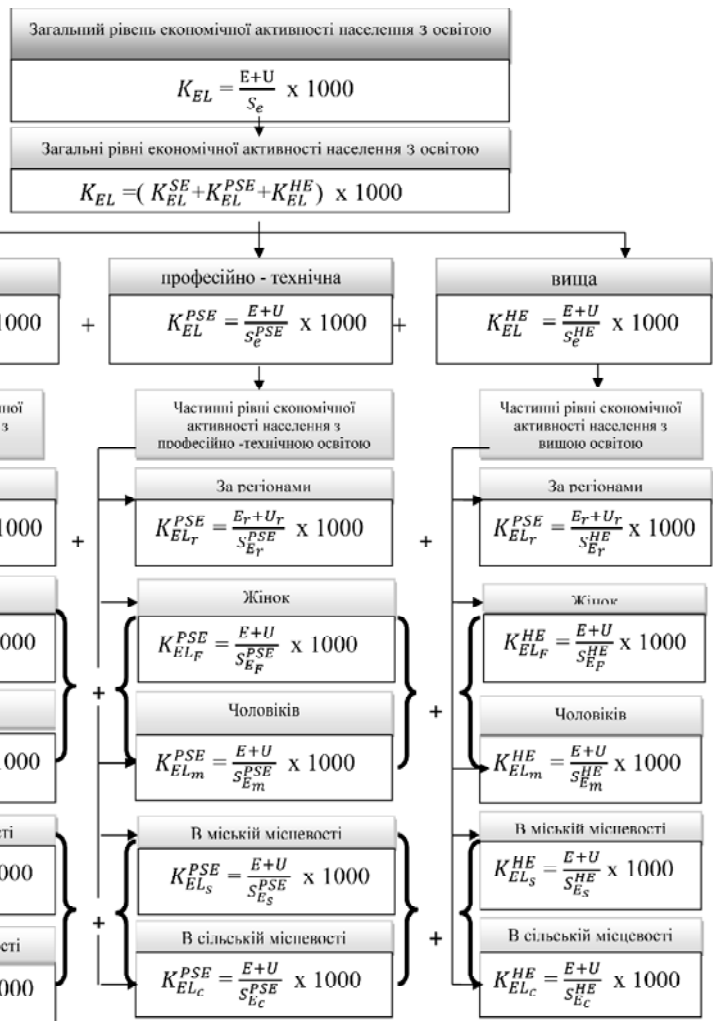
Загальний рівень економічної активності населення з освітою

$K_{EL} = \frac{E+U}{S_e}$ x 1000

Загальні рівні економічної активності населення з освітою

$K_{EL}$ =( $K_{EL}^{SE}$+$K_{EL}^{PSE}$+$K_{EL}^{HE}$) x 1000

1000 +

професійно - технічна

$K_{EL}^{PSE} = \frac{E+U}{S_e^{PSE}}$ x 1000 +

вища

$K_{EL}^{HE} = \frac{E+U}{S_e^{HE}}$ x 1000

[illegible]

Частинні рівні економічної активності населення з професійно -технічною освітою

Частинні рівні економічної активності населення з вищою освітою

1000 +

За регіонами

$K_{EL_r}^{PSE} = \frac{E_r+U_r}{S_{E_r}^{PSE}}$ x 1000

+

За регіонами

$K_{EL_r}^{PSE} = \frac{E_r+U_r}{S_{E_r}^{HE}}$ x 1000

000

Жінок

$K_{EL_F}^{PSE} = \frac{E+U}{S_{E_F}^{PSE}}$ x 1000

Жінок

$K_{EL_F}^{HE} = \frac{E+U}{S_{E_F}^{HE}}$ x 1000

+

Чоловіків

$K_{EL_m}^{PSE} = \frac{E+U}{S_{E_m}^{PSE}}$ x 1000

+

Чоловіків

$K_{EL_m}^{HE} = \frac{E+U}{S_{E_m}^{HE}}$ x 1000

1000

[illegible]

000

В міській місцевості

$K_{EL_s}^{PSE} = \frac{E+U}{S_{E_s}^{PSE}}$ x 1000

В міській місцевості

$K_{EL_s}^{HE} = \frac{E+U}{S_{E_s}^{HE}}$ x 1000

+

В сільській місцевості

$K_{EL_c}^{PSE} = \frac{E+U}{S_{E_c}^{PSE}}$ x 1000

+

В сільській місцевості

$K_{EL_c}^{HE} = \frac{E+U}{S_{E_c}^{HE}}$ x 1000

000